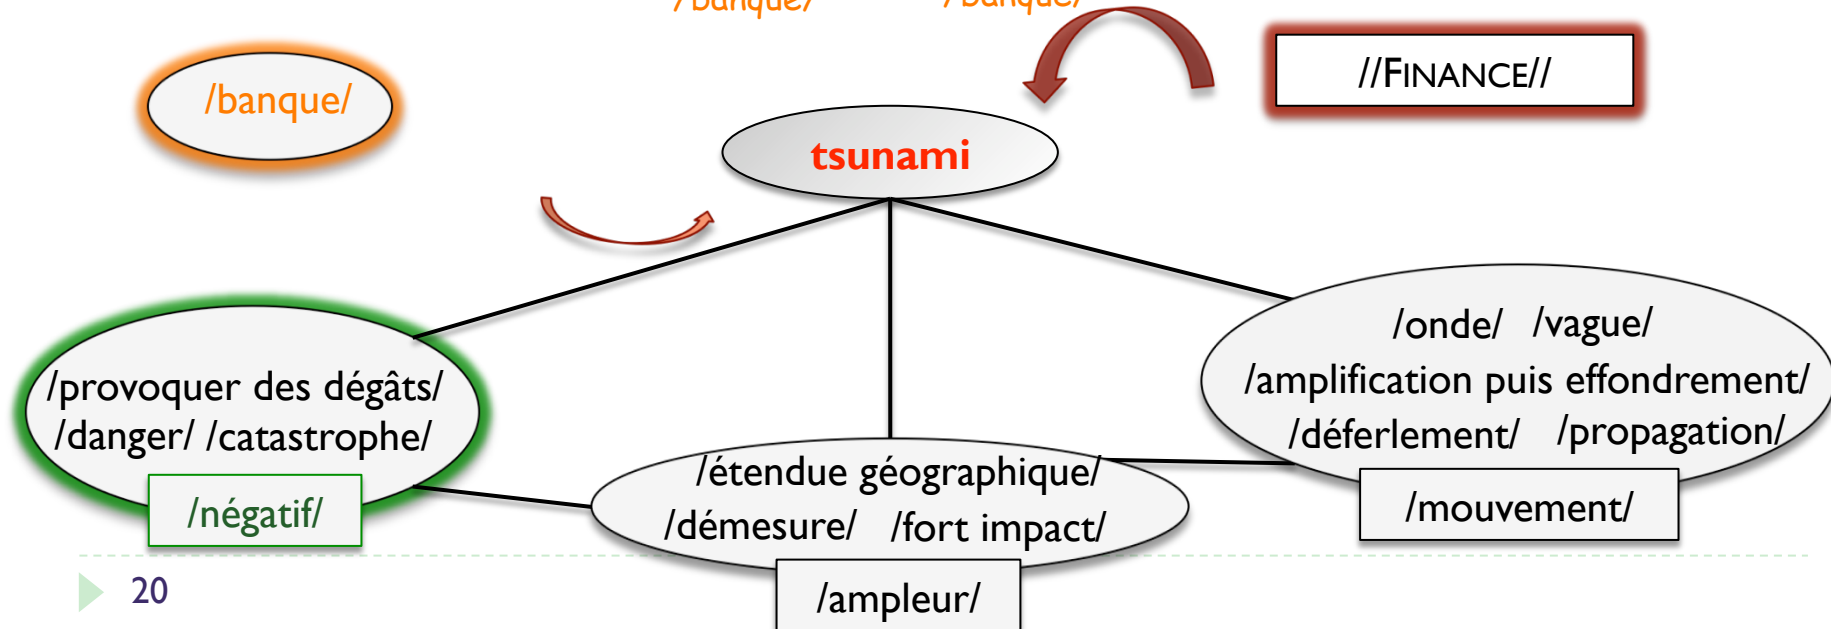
/banque/ /banque/

//FINANCE//

/banque/

tsunami

/provoquer des dégâts/ /danger/ /catastrophe/

/négatif/

/étendue géographique/ /démesure/ /fort impact/

/ampleur/

/onde/ /vague/ /amplification puis effondrement/ /déferlement/ /propagation/

/mouvement/

20